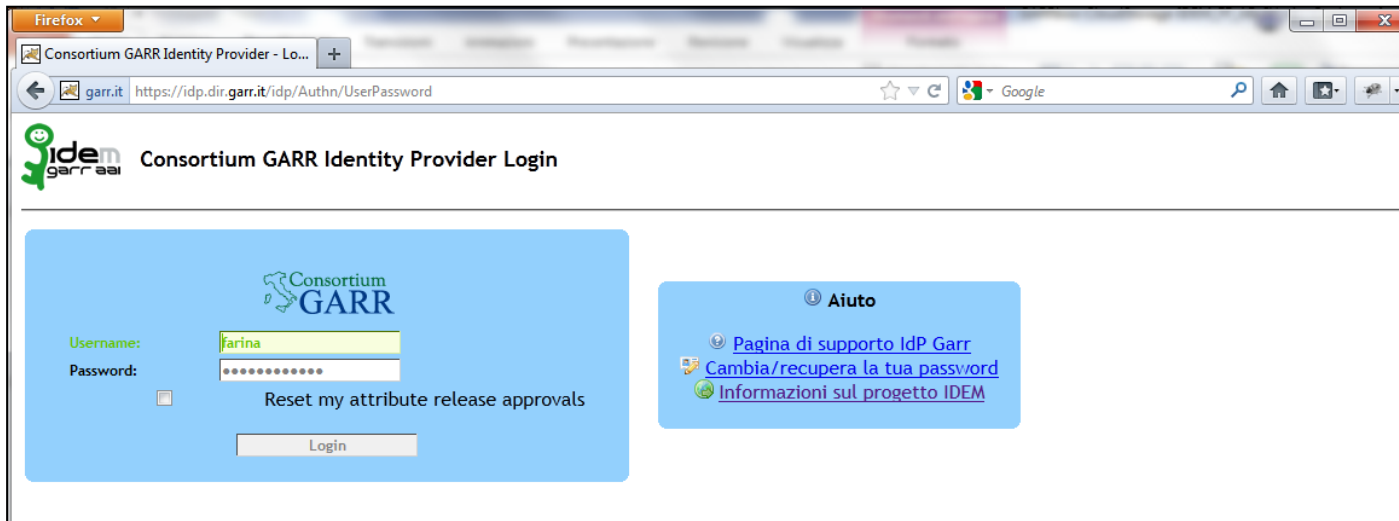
Firefox

Consortium GARR Identity Provider - Lo...

garr.it https://idp.dir.garr.it/idp/Authn/UserPassword

Google

idem garr aai

Consortium GARR Identity Provider Login

Consortium GARR

Username: farina

Password: ••••••••••••

Reset my attribute release approvals

Login

Aiuto

Pagina di supporto IdP Garr

Cambia/recupera la tua password

Informazioni sul progetto IDEM